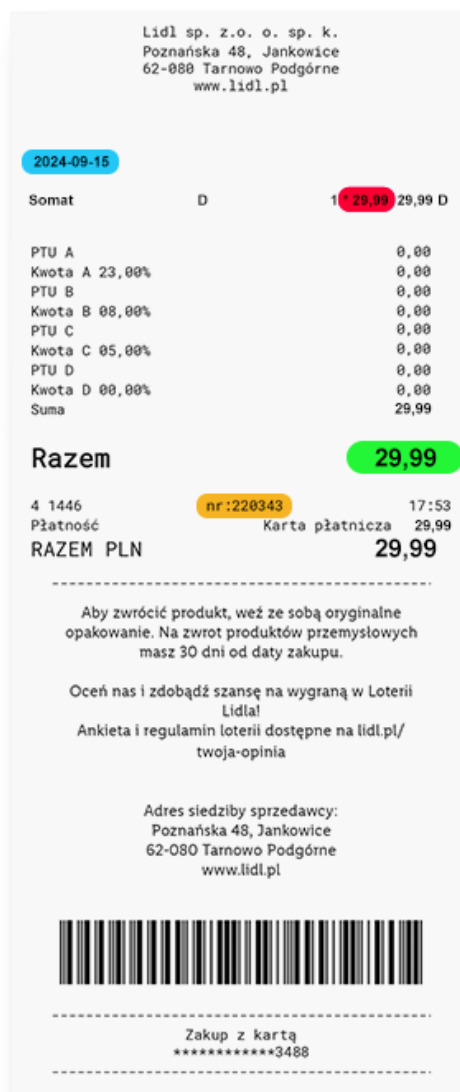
Lidl sp. z.o. o. sp. k.
Poznańska 48, Jankowice
62-080 Tarnowo Podgórne
www.lidl.pl

2024-09-15

Somat D 1 * 29,99 29,99 D

| | |
|---|---|
| PTU A | 0,00 |
| Kwota A 23,00% | 0,00 |
| PTU B | 0,00 |
| Kwota B 08,00% | 0,00 |
| PTU C | 0,00 |
| Kwota C 05,00% | 0,00 |
| PTU D | 0,00 |
| Kwota D 00,00% | 0,00 |
| Suma | 29,99 |

Razem 29,99

4 1446 nr:220343 17:53
Płatność Karta płatnicza 29,99
RAZEM PLN 29,99

Aby zwrócić produkt, weź ze sobą oryginalne opakowanie. Na zwrot produktów przemysłowych masz 30 dni od daty zakupu.

Oceń nas i zdobądź szansę na wygraną w Loterii Lidla!
Ankieta i regulamin loterii dostępne na lidl.pl/twoja-opinia

Adres siedziby sprzedawcy:
Poznańska 48, Jankowice
62-080 Tarnowo Podgórne
www.lidl.pl

Zakup z kartą
************3488